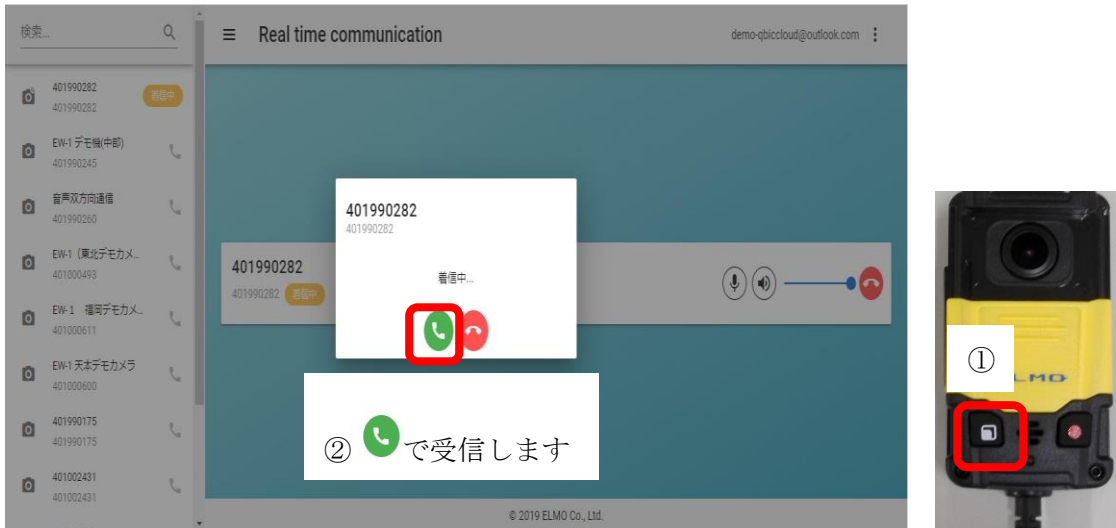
検索...

401990282
401990282
着信中

EW-1 デモ機(中部)
401990245

音声双方向通信
401990260

EW-1（東北デモカメ...
401000493

EW-1 福岡デモカメ...
401000611

EW-1 天本デモカメラ
401000600

401990175
401990175

401002431
401002431

Real time communication

demo-qbiccloud@outlook.com

401990282
401990282 着信中

401990282
401990282

着信中...

② で受信します

© 2019 ELMO Co., Ltd.

①

ELMO